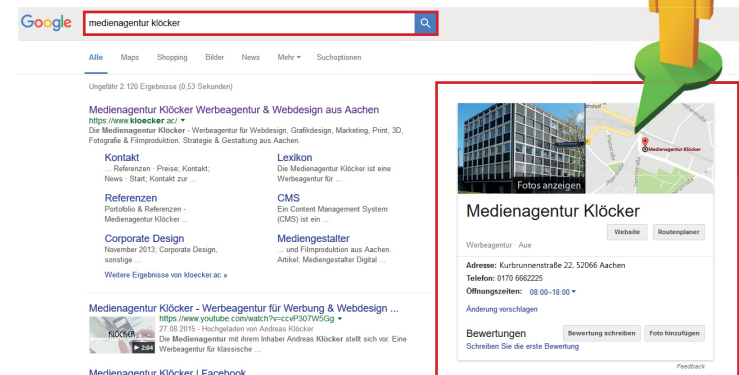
Google

medienagentur klöcker

Alle Maps Shopping Bilder News Mehr ▾ Suchoptionen

Ungefähr 2.120 Ergebnisse (0,53 Sekunden)

Medienagentur Klöcker Werbeagentur & Webdesign aus Aachen
https://www.kloecker.ac/ ▾
Die Medienagentur Klöcker - Werbeagentur für Webdesign, Grafikdesign, Marketing, Print, 3D, Fotografie & Filmproduktion. Strategie & Gestaltung aus Aachen.

Kontakt
... Referenzen · Preise; Kontakt; News · Start; Kontakt zur ...

Lexikon
Die Medienagentur Klöcker ist eine Werbeagentur für

Referenzen
Portfolio & Referenzen - Medienagentur Klöcker ...

CMS
Ein Content Management System (CMS) ist ein

Corporate Design
November 2013; Corporate Design, sonstige ...

Mediengestalter
... und Filmproduktion aus Aachen. Artikel: Mediengestalter Digital ...

Weitere Ergebnisse von kloecker.ac »

Medienagentur Klöcker - Werbeagentur für Werbung & Webdesign ...
https://www.youtube.com/watch?v=ccvP307W5Gg ▾
27.08.2015 - Hochgeladen von Andreas Klöcker
Die Medienagentur mit ihrem Inhaber Andreas Klöcker stellt sich vor. Eine Werbeagentur für klassische ...

KLÖCKER
2:04

Medienagentur Klöcker | Facebook

Fotos anzeigen

Medienagentur Klöcker

Medienagentur Klöcker

Website Routenplaner

Werbeagentur · Aue

Adresse: Kurbrunnenstraße 22, 52066 Aachen
Telefon: 0170 6662225
Öffnungszeiten: 08:00–18:00 ▾

Änderung vorschlagen

Bewertungen
Bewertung schreiben Foto hinzufügen
Schreiben Sie die erste Bewertung

Feedback